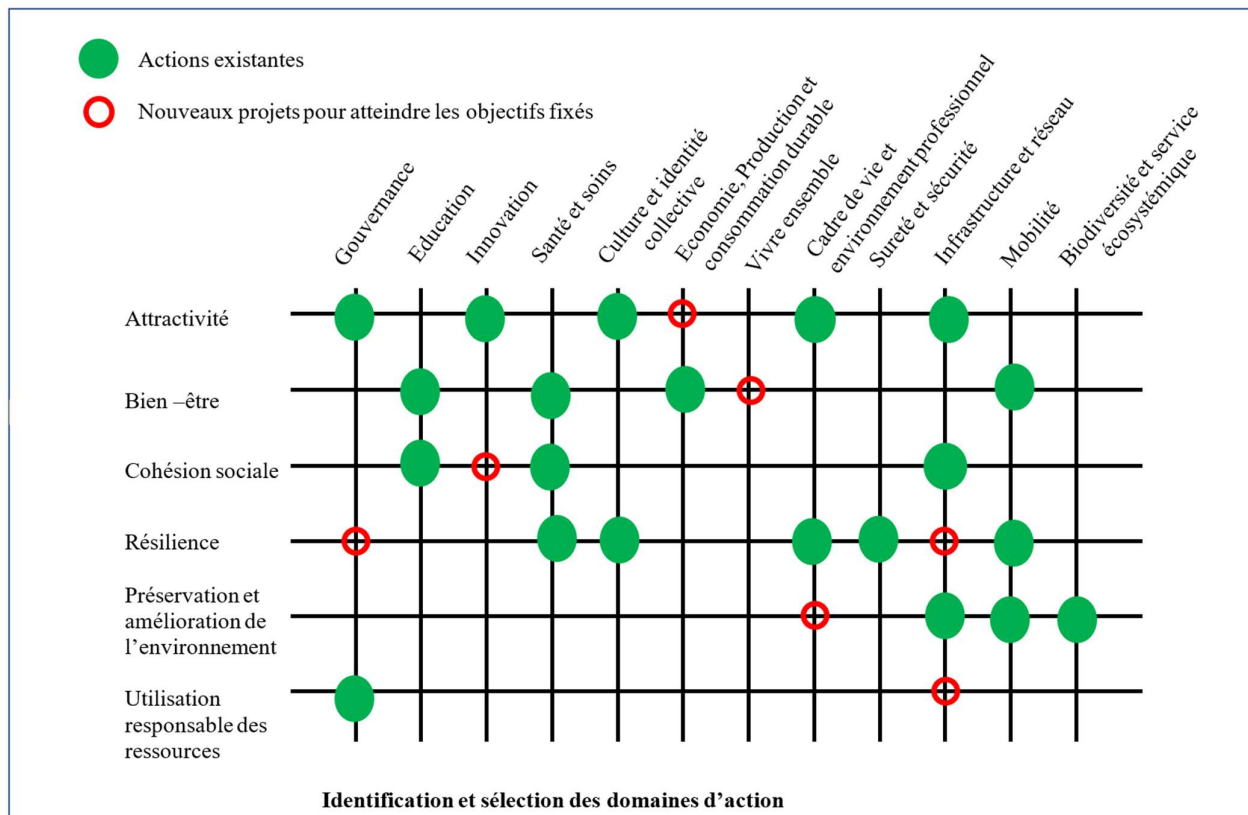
Actions existantes

Nouveaux projets pour atteindre les objectifs fixés

Gouvernance
Education
Innovation
Santé et soins
Culture et identité collective
Economie, Production et consommation durable
Vivre ensemble
Cadre de vie et environnement professionnel
Sureté et sécurité
Infrastructure et réseau
Mobilité
Biodiversité et service écosystémique

Attractivité

Bien –être

Cohésion sociale

Résilience

Préservation et amélioration de l'environnement

Utilisation responsable des ressources

Identification et sélection des domaines d'action